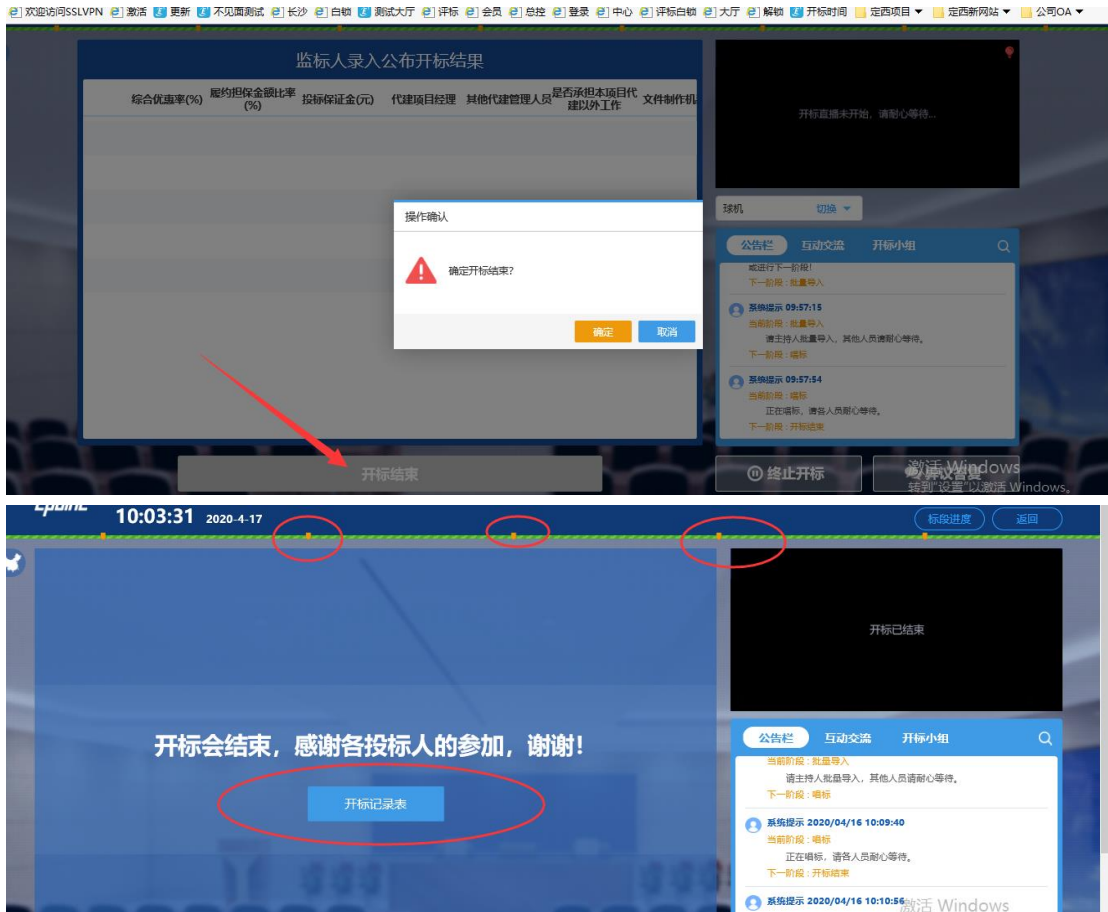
欢迎访问SSLVPN 激活 更新 不见面测试 长沙 白蚀 测试大厅 评标 会员 总控 登录 中心 评标白蚀 大厅 解锁 开标时间 定西项目 定西新网站 公司OA

监标人录入公布开标结果

| 综合优惠率(%) | 履约担保金额比率(%) | 投标保证金(元) | 代建项目经理 | 其他代建管理人员 | 是否承担本项目代建以外工作 | 文件制作机 |
|---|---|---|---|---|---|---|

开标直播未开始，请耐心等待...

球机 切换

公告栏 互动交流 开标小组

或进行下一阶段!
下一阶段：批量导入

系统提示 09:57:15
当前阶段：批量导入
请主持人批量导入，其他人员请耐心等待。
下一阶段：唱标

系统提示 09:57:54
当前阶段：唱标
正在唱标，请各人员耐心等待。
下一阶段：开标结束

操作确认

确定开标结束?

确定 取消

开标结束

终止开标

异议答复

激活 Windows
转到"设置"以激活 Windows。

Epoint

10:03:31 2020-4-17

标段进度 返回

开标已结束

开标会结束，感谢各投标人的参加，谢谢!

开标记录表

公告栏 互动交流 开标小组

当前阶段：批量导入
请主持人批量导入，其他人员请耐心等待。
下一阶段：唱标

系统提示 2020/04/16 10:09:40
当前阶段：唱标
正在唱标，请各人员耐心等待。
下一阶段：开标结束

系统提示 2020/04/16 10:10:56

激活 Windows